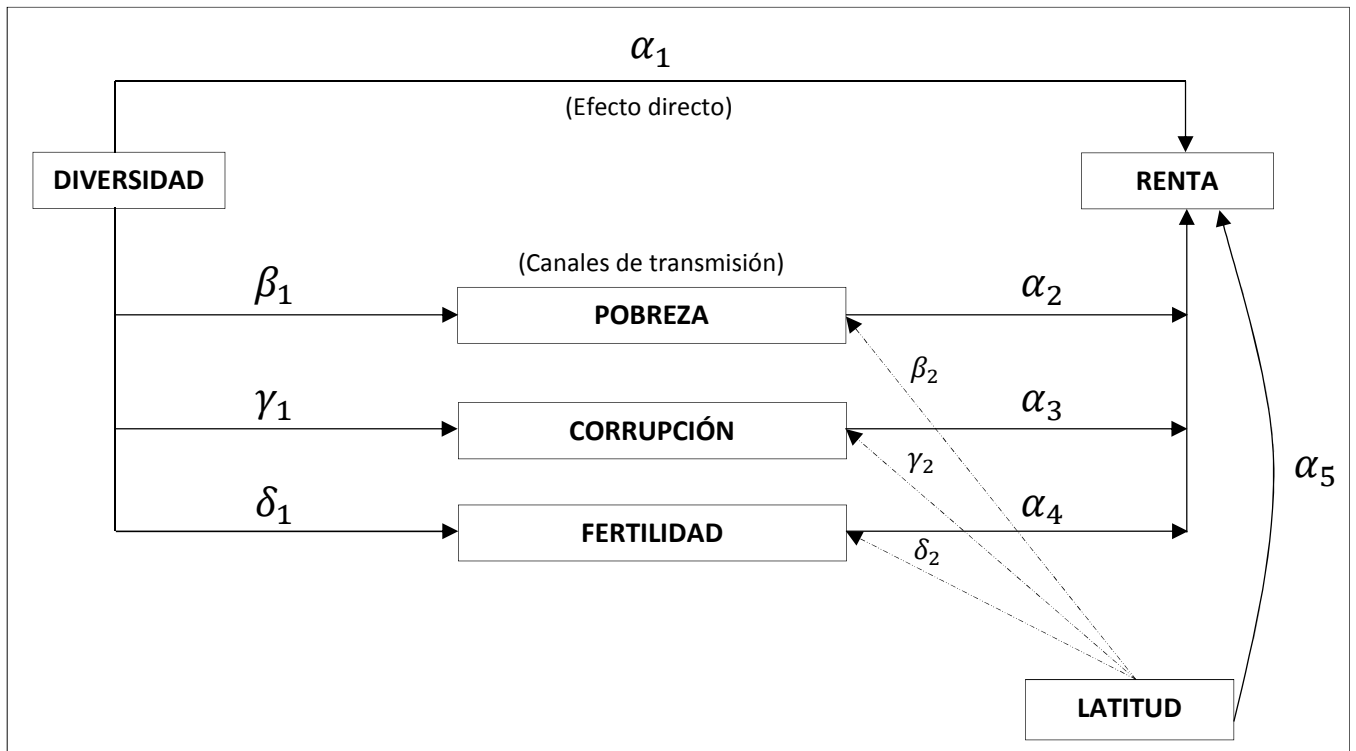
$\alpha_1$

(Efecto directo)

DIVERSIDAD

RENTA

(Canales de transmisión)

$\beta_1$

POBREZA

$\alpha_2$

$\beta_2$

$\gamma_1$

CORRUPCIÓN

$\alpha_3$

$\gamma_2$

$\alpha_5$

$\delta_1$

FERTILIDAD

$\alpha_4$

$\delta_2$

LATITUD